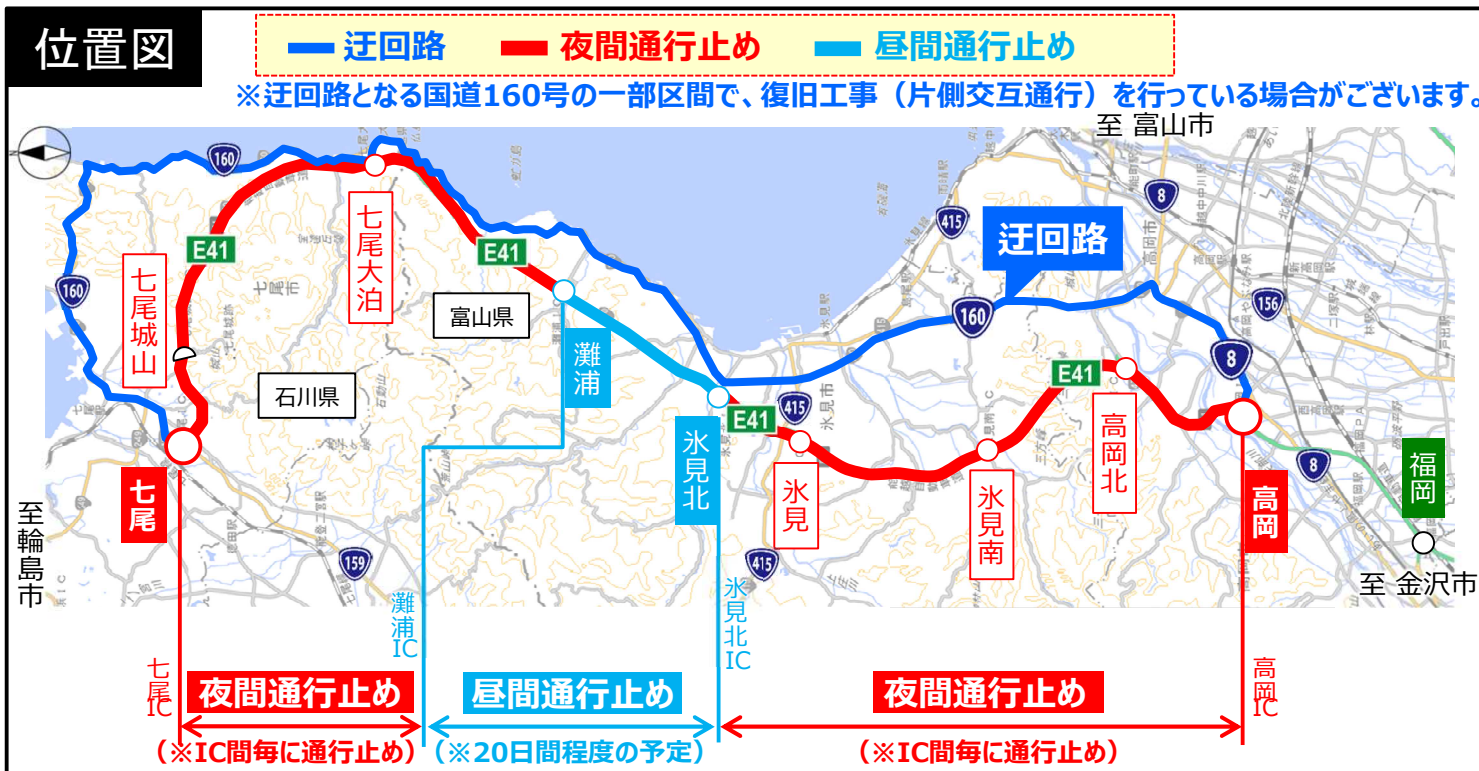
位置図

迂回路　夜間通行止め　昼間通行止め

※迂回路となる国道160号の一部区間で、復旧工事（片側交互通行）を行っている場合がございます。

至 富山市

160

七尾大泊

E41

七尾城山

E41

415

8

迂回路

160

富山県

灘浦

石川県

160

156

8

E41

氷見北

E41

415

氷見

高岡北

氷見南

8

福岡

七尾

高岡

至輪島市

159

415

至 金沢市

灘浦IC

氷見北IC

七尾IC

高岡IC

夜間通行止め

昼間通行止め

夜間通行止め

（※IC間毎に通行止め）

（※20日間程度の予定）

（※IC間毎に通行止め）